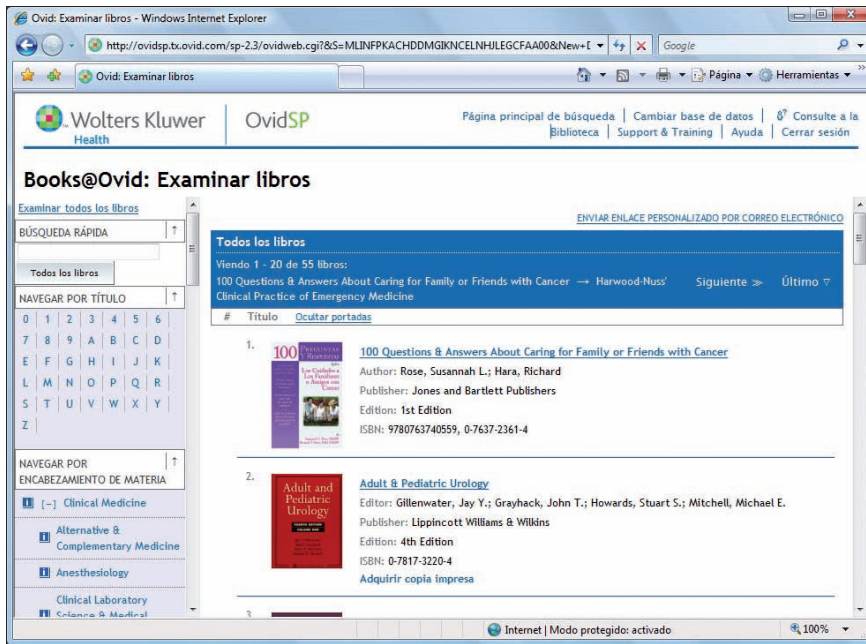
Ovid: Examinar libros - Windows Internet Explorer

http://ovidsp.tx.ovid.com/sp-2.3/ovidweb.cgi?&S=MLINFPKACHDDMGIKNCELNHJLEGCFAA00&New+[

Google

Ovid: Examinar libros

Página ▾ Herramientas ▾

Wolters Kluwer Health

OvidSP

Página principal de búsqueda | Cambiar base de datos | Consulte a la Biblioteca | Support & Training | Ayuda | Cerrar sesión

Books@Ovid: Examinar libros

Examinar todos los libros

BÚSQUEDA RÁPIDA

Todos los libros

NAVEGAR POR TÍTULO

| 0 | 1 | 2 | 3 | 4 | 5 | 6 |
|---|---|---|---|---|---|---|
| 7 | 8 | 9 | A | B | C | D |
| E | F | G | H | I | J | K |
| L | M | N | O | P | Q | R |
| S | T | U | V | W | X | Y |
| Z | | | | | | |

NAVEGAR POR ENCABEZAMIENTO DE MATERIA

[−] Clinical Medicine

Alternative & Complementary Medicine

Anesthesiology

Clinical Laboratory Science & Medical

ENVIAR ENLACE PERSONALIZADO POR CORREO ELECTRÓNICO

Todos los libros

Viendo 1 - 20 de 55 libros:
100 Questions & Answers About Caring for Family or Friends with Cancer → Harwood-Nuss' Clinical Practice of Emergency Medicine

Siguiente ≫ Último ▿

# Título Ocultar portadas

1. 100 Preguntas y Respuestas Los Cuidados a Los Familiares o Amigos con Cáncer

100 Questions & Answers About Caring for Family or Friends with Cancer
Author: Rose, Susannah L.; Hara, Richard
Publisher: Jones and Bartlett Publishers
Edition: 1st Edition
ISBN: 9780763740559, 0-7637-2361-4

2. Adult and Pediatric Urology

Adult & Pediatric Urology
Editor: Gillenwater, Jay Y.; Grayhack, John T.; Howards, Stuart S.; Mitchell, Michael E.
Publisher: Lippincott Williams & Wilkins
Edition: 4th Edition
ISBN: 0-7817-3220-4
Adquirir copia impresa

3.

Internet | Modo protegido: activado

100%